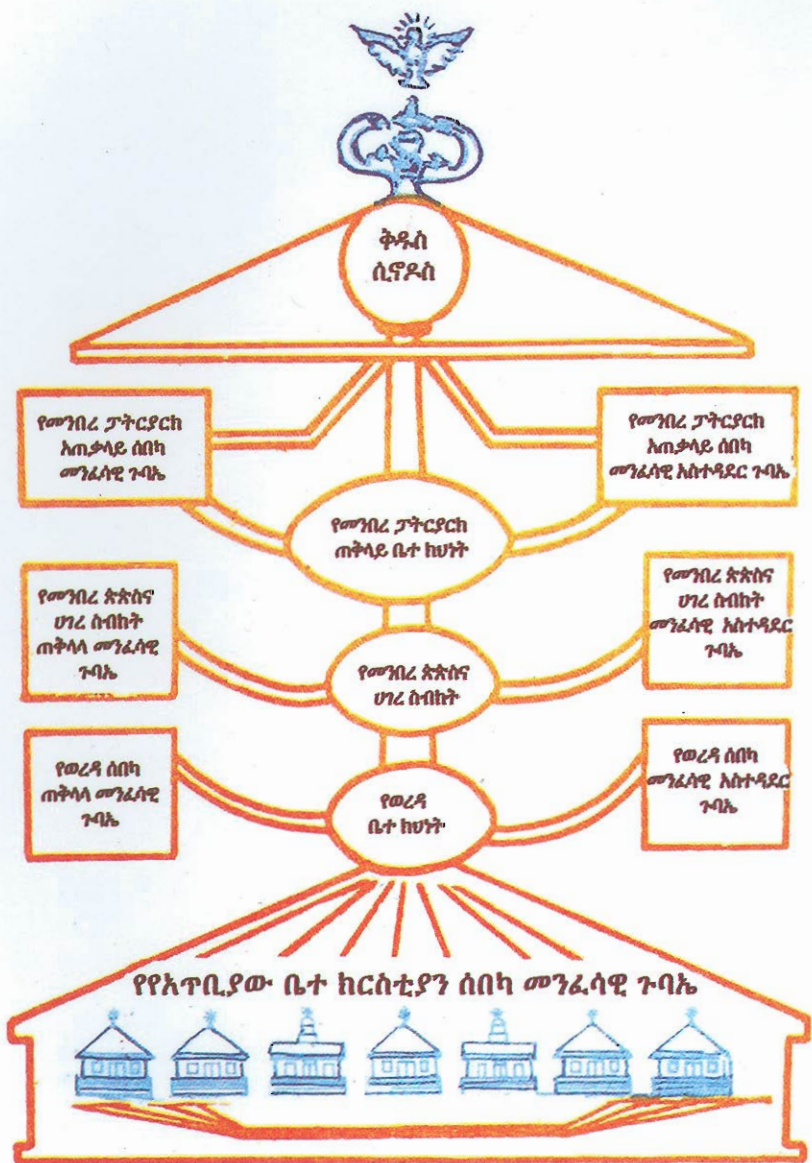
ቅዱስ ሲኖዶስ

የመንበረ ፓትርያርክ አጠቃላይ ሰበካ መንፈሳዊ ጉባኤ

የመንበረ ፓትርያርክ አጠቃላይ ሰበካ መንፈሳዊ አስተዳደር ጉባኤ

የመንበረ ፓትርያርክ ጠቅላይ ቤተ ክህነት

የመንበረ ጳጳስና ሀገረ ስብከት ጠቅላላ መንፈሳዊ ጉባኤ

የመንበረ ጳጳስና ሀገረ ስብከት መንፈሳዊ አስተዳደር ጉባኤ

የመንበረ ጳጳስና ሀገረ ስብከት

የወረዳ ሰበካ ጠቅላላ መንፈሳዊ ጉባኤ

የወረዳ ሰበካ መንፈሳዊ አስተዳደር ጉባኤ

የወረዳ ቤተ ክህነት

የየአጥቢያው ቤተ ክርስቲያን ሰበካ መንፈሳዊ ጉባኤ